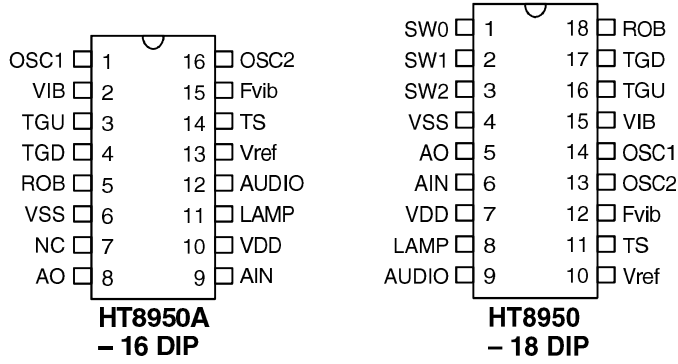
OSC1 1 16 OSC2
VIB 2 15 Fvib
TGU 3 14 TS
TGD 4 13 Vref
ROB 5 12 AUDIO
VSS 6 11 LAMP
NC 7 10 VDD
AO 8 9 AIN

HT8950A
– 16 DIP

SW0 1 18 ROB
SW1 2 17 TGD
SW2 3 16 TGU
VSS 4 15 VIB
AO 5 14 OSC1
AIN 6 13 OSC2
VDD 7 12 Fvib
LAMP 8 11 TS
AUDIO 9 10 Vref

HT8950
– 18 DIP